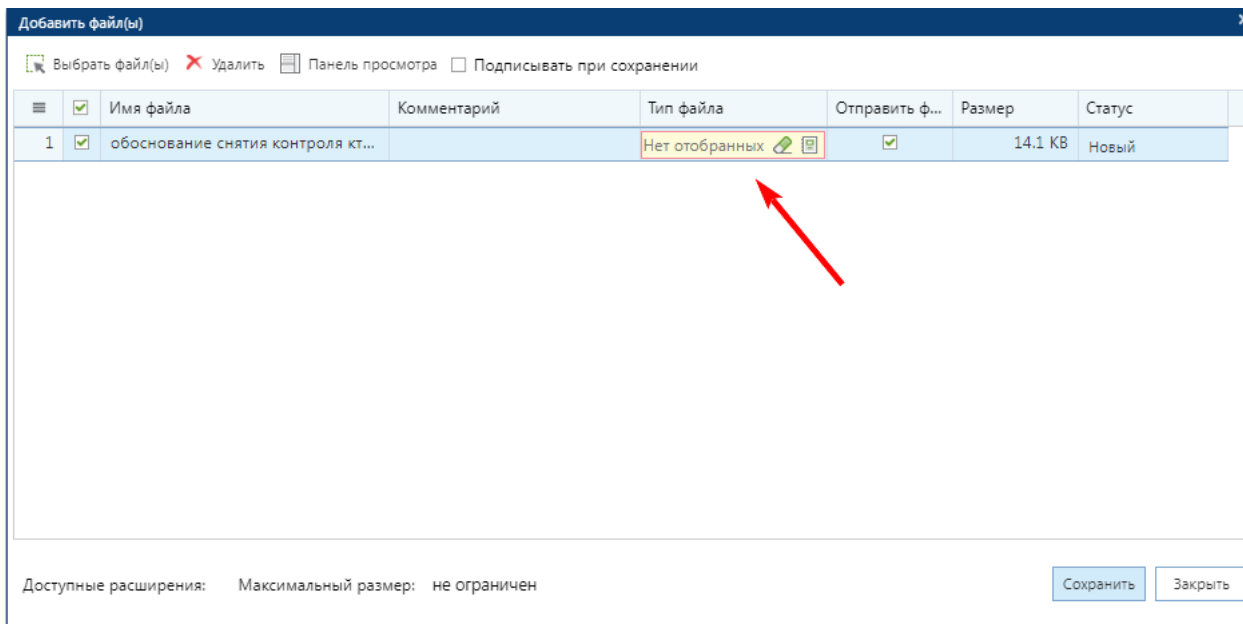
Добавить файл(ы)

Выбрать файл(ы) Удалить Панель просмотра Подписывать при сохранении

| | | Имя файла | Комментарий | Тип файла | Отправить ф... | Размер | Статус |
|---|---|---|---|---|---|---|---|
| 1 | ☑ | обоснование снятия контроля кт... | | Нет отобранных | ☑ | 14.1 KB | Новый |

Доступные расширения: Максимальный размер: не ограничен

Сохранить Закрыть